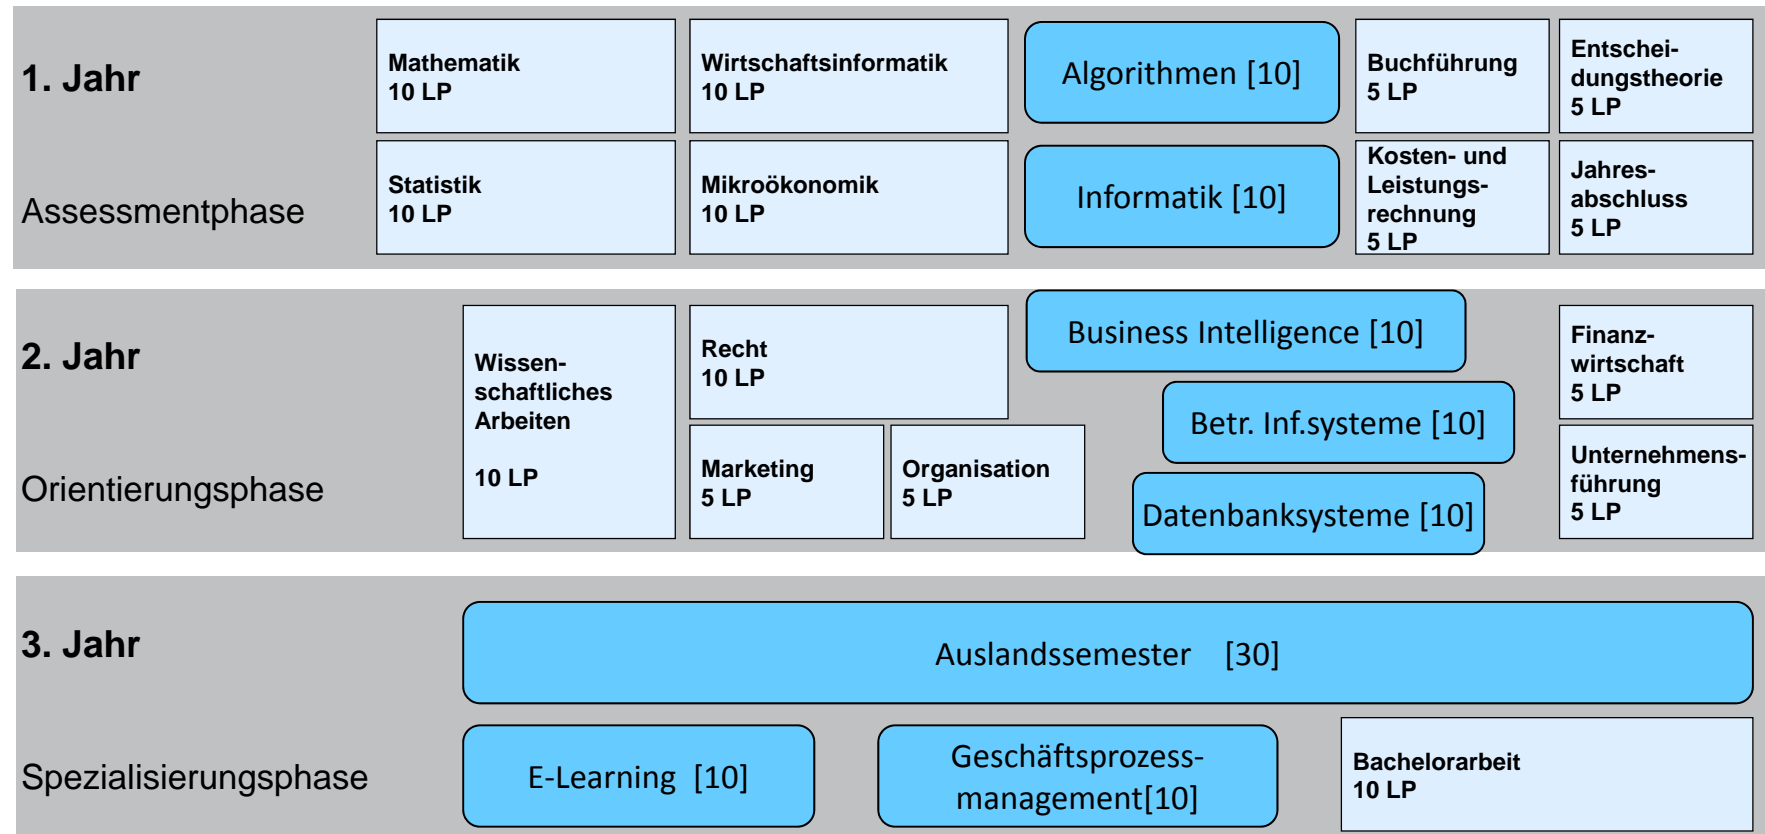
1. Jahr

Assessmentphase

Mathematik
10 LP

Wirtschaftsinformatik
10 LP

Algorithmen [10]

Buchführung
5 LP

Entscheidungstheorie
5 LP

Statistik
10 LP

Mikroökonomik
10 LP

Informatik [10]

Kosten- und Leistungsrechnung
5 LP

Jahresabschluss
5 LP

2. Jahr

Orientierungsphase

Wissenschaftliches Arbeiten

10 LP

Recht
10 LP

Business Intelligence [10]

Finanzwirtschaft
5 LP

Betr. Inf.systeme [10]

Marketing
5 LP

Organisation
5 LP

Datenbanksysteme [10]

Unternehmensführung
5 LP

3. Jahr

Spezialisierungsphase

Auslandssemester [30]

E-Learning [10]

Geschäftsprozessmanagement[10]

Bachelorarbeit
10 LP